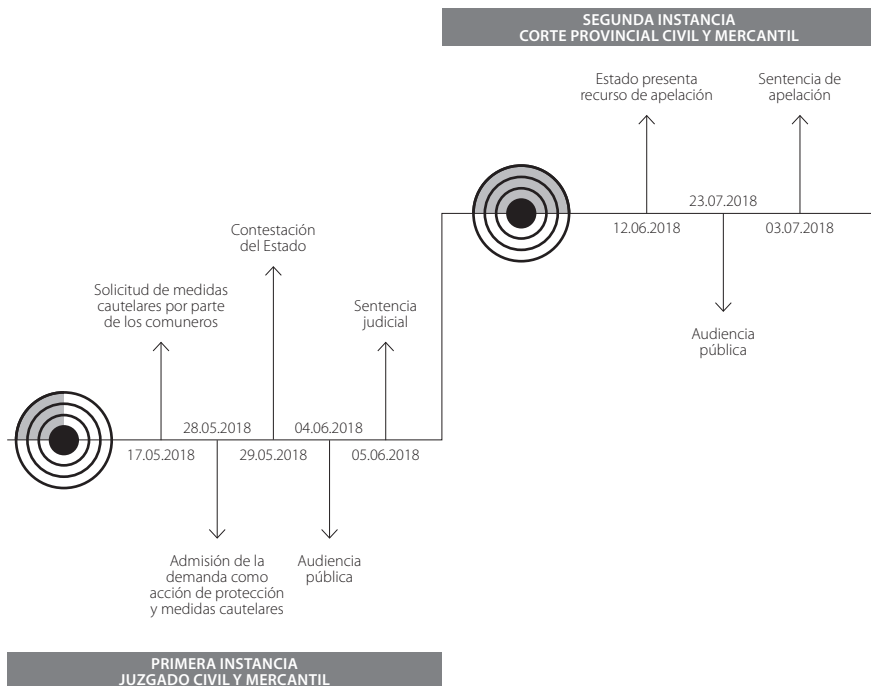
SEGUNDA INSTANCIA
CORTE PROVINCIAL CIVIL Y MERCANTIL

Estado presenta recurso de apelación

Sentencia de apelación

23.07.2018

12.06.2018

03.07.2018

Audiencia pública

Contestación del Estado

Solicitud de medidas cautelares por parte de los comuneros

Sentencia judicial

28.05.2018

04.06.2018

17.05.2018

29.05.2018

05.06.2018

Admisión de la demanda como acción de protección y medidas cautelares

Audiencia pública

PRIMERA INSTANCIA
JUZGADO CIVIL Y MERCANTIL